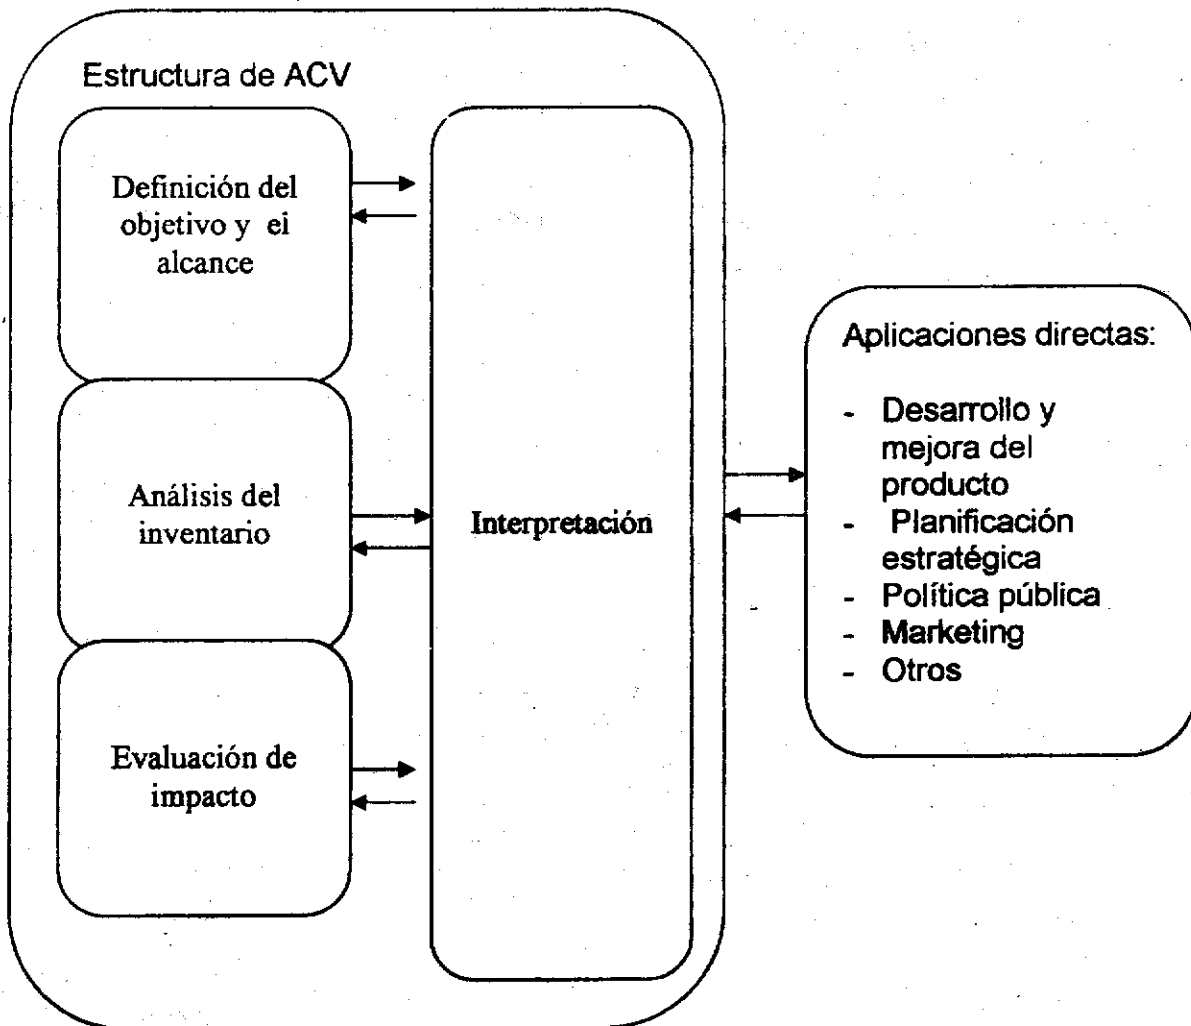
Estructura de ACV

Definición del objetivo y ei alcance

Análisis del inventario

Evaluación de impacto

Interpretación

Aplicaciones directas:

- Desarrollo y mejora del producto
- Planificación estratégica
- Política pública
- Marketing
- Otros